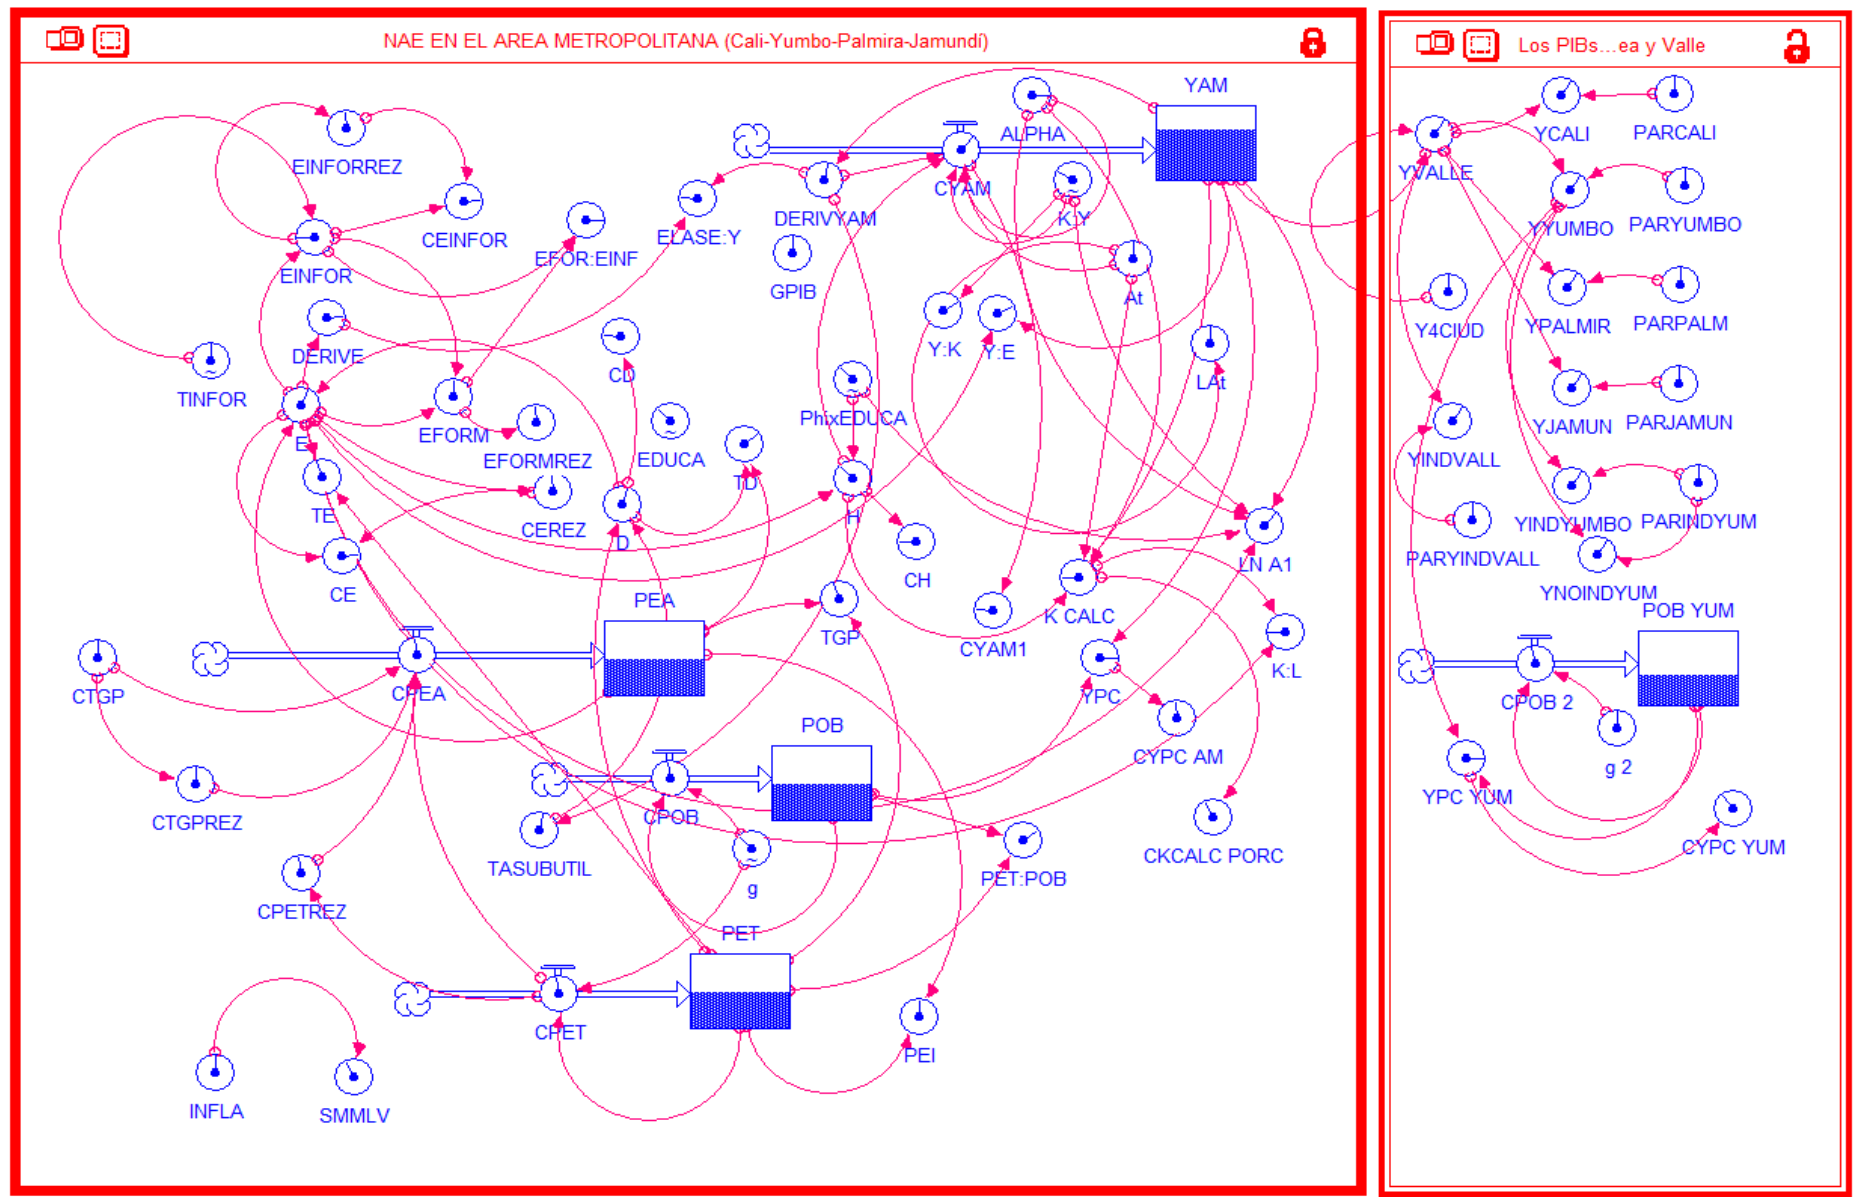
NAE EN EL AREA METROPOLITANA (Cali-Yumbo-Palmira-Jamundí)

EINFORREZ
CEINFOR
EINFOR
EFOR:EINF
ELASE:Y
DERIVYAM
CYAM
ALPHA
YAM
K:Y
GPIB
At
Y:K
Y:E
TINFOR
DERIVE
E
EFORM
EFORMREZ
CD
EDUCA
TD
PhixEDUCA
LAt
TE
CEREZ
D
H
CH
LN A1
CE
PEA
TGP
CYAM1
K CALC
CTGP
CPEA
YPC
K:L
POB
CYPC AM
CTGPREZ
CPOB
TASUBUTIL
g
CKCALC PORC
CPETREZ
PET:POB
PET
CPET
PEI
INFLA
SMMLV

Los PIBs...ea y Valle

YVALLE
YCALI
PARCALI
YYUMBO
PARYUMBO
Y4CIUD
YPALMIR
PARPALM
YJAMUN
PARJAMUN
YINDVALL
YINDYUMBO
PARINDYUM
PARYINDVALL
YNOINDYUM
POB YUM
CPOB 2
g 2
YPC YUM
CYPC YUM